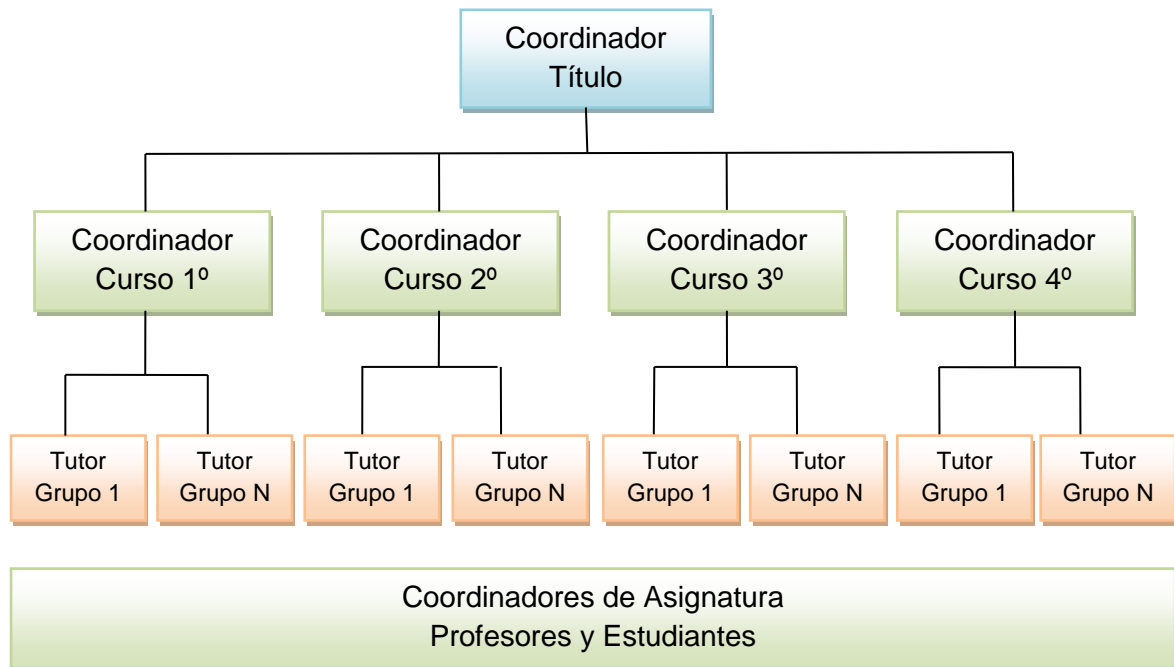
Coordinador
Título

Coordinador
Curso 1º

Coordinador
Curso 2º

Coordinador
Curso 3º

Coordinador
Curso 4º

Tutor
Grupo 1

Tutor
Grupo N

Tutor
Grupo 1

Tutor
Grupo N

Tutor
Grupo 1

Tutor
Grupo N

Tutor
Grupo 1

Tutor
Grupo N

Coordinadores de Asignatura
Profesores y Estudiantes